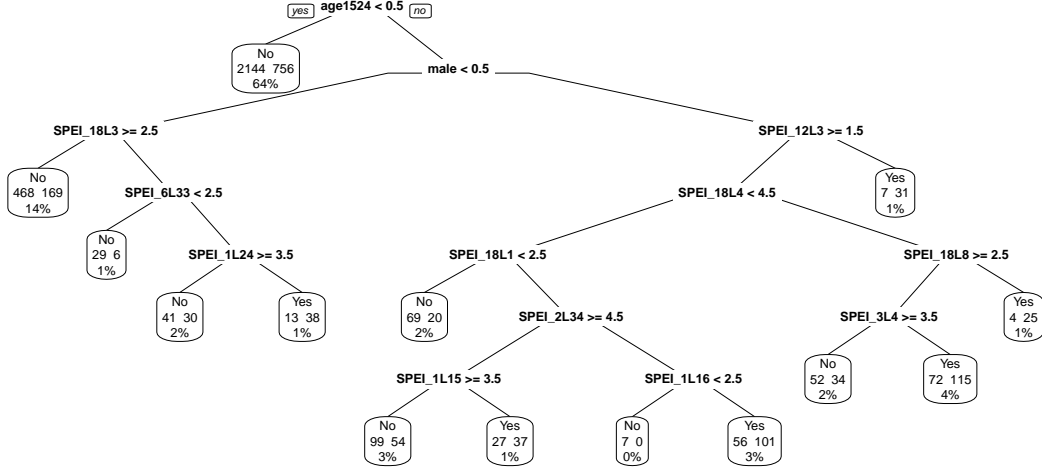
yes age1524 < 0.5 no

No
2144 756
64%

male < 0.5

SPEI_18L3 >= 2.5

SPEI_12L3 >= 1.5

No
468 169
14%

SPEI_6L33 < 2.5

SPEI_18L4 < 4.5

Yes
7 31
1%

No
29 6
1%

SPEI_1L24 >= 3.5

SPEI_18L1 < 2.5

SPEI_18L8 >= 2.5

No
41 30
2%

Yes
13 38
1%

No
69 20
2%

SPEI_2L34 >= 4.5

SPEI_3L4 >= 3.5

Yes
4 25
1%

SPEI_1L15 >= 3.5

SPEI_1L16 < 2.5

No
52 34
2%

Yes
72 115
4%

No
99 54
3%

Yes
27 37
1%

No
7 0
0%

Yes
56 101
3%